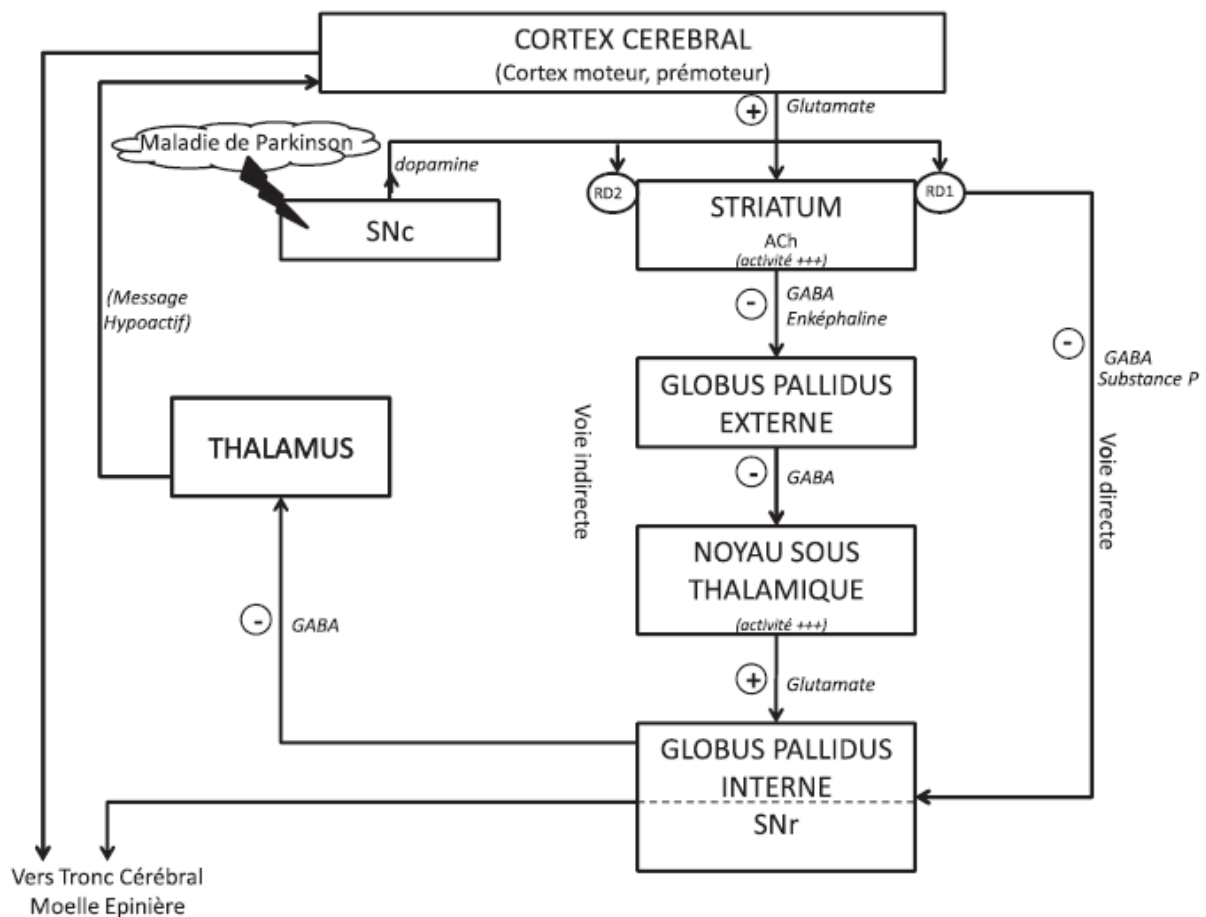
CORTEX CEREBRAL
(Cortex moteur, prémoteur)

+ Glutamate

Maladie de Parkinson

dopamine

RD2

STRIATUM
ACh
(activité +++)

RD1

SNc

(Message Hypoactif)

- GABA Enképhaline

GLOBUS PALLIDUS EXTERNE

- GABA Substance P

THALAMUS

Voie indirecte

- GABA

Voie directe

NOYAU SOUS THALAMIQUE
(activité +++)

- GABA

+ Glutamate

GLOBUS PALLIDUS INTERNE

SNr

Vers Tronc Cérébral
Moelle Epinière